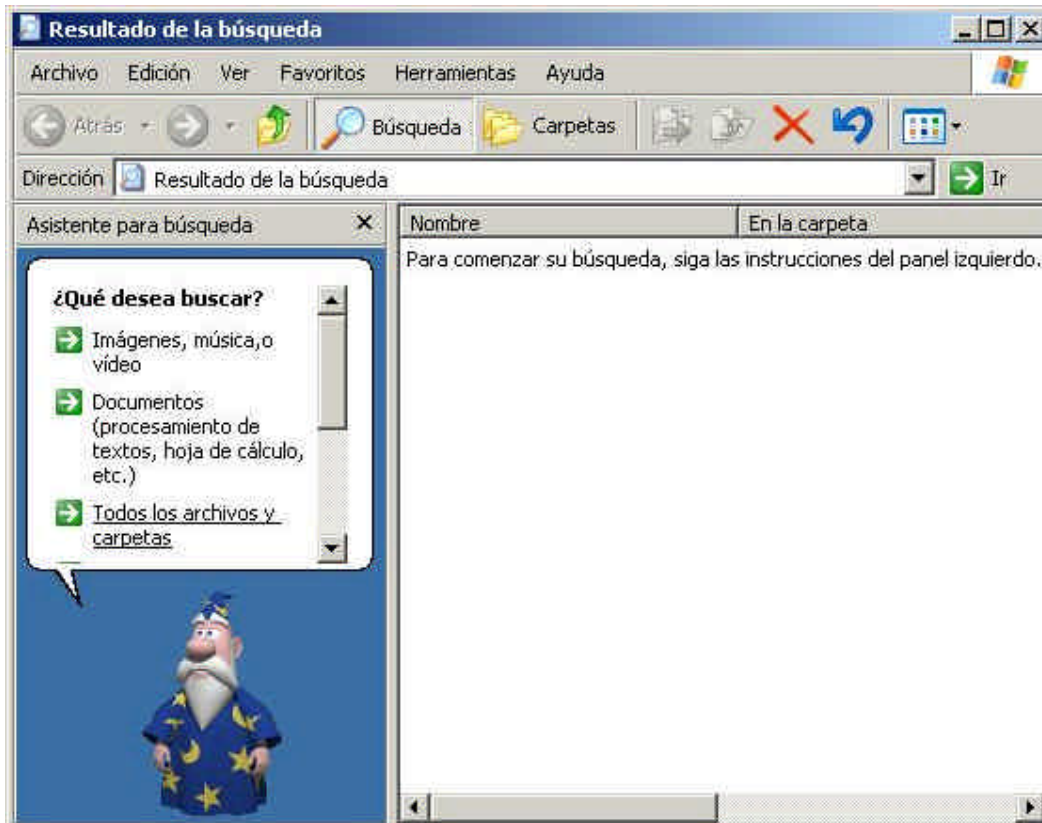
Resultado de la búsqueda

Archivo Edición Ver Favoritos Herramientas Ayuda

Atrás Búsqueda Carpetas

Dirección Resultado de la búsqueda Ir

Asistente para búsqueda ×

¿Qué desea buscar?

Imágenes, música,o vídeo

Documentos (procesamiento de textos, hoja de cálculo, etc.)

Todos los archivos y carpetas

| Nombre | En la carpeta |
|---|---|

Para comenzar su búsqueda, siga las instrucciones del panel izquierdo.